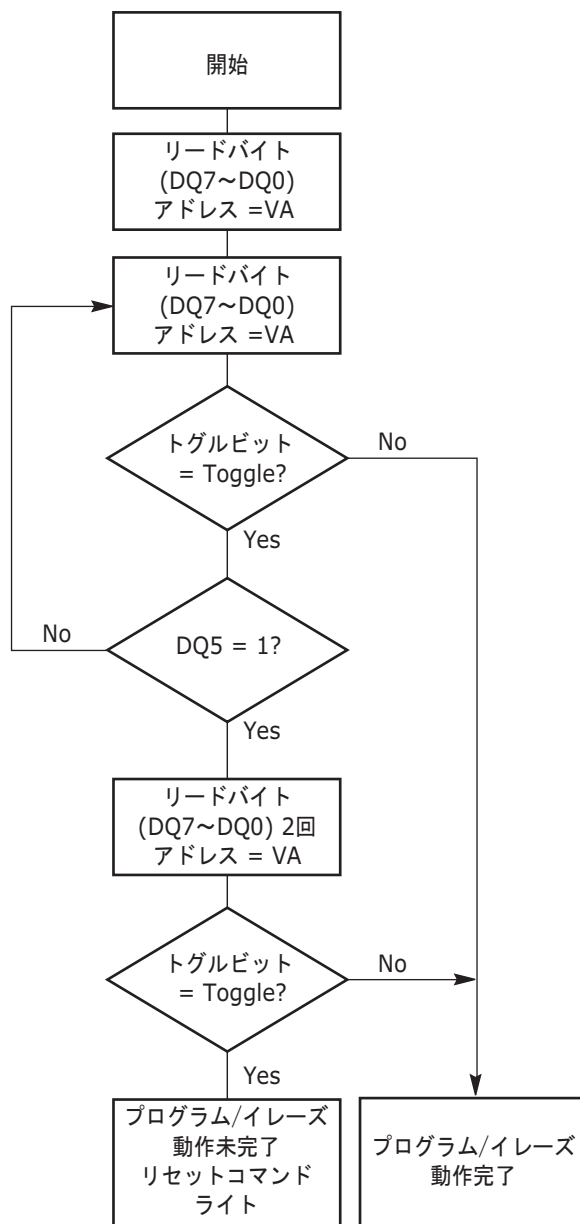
開始

リードバイト (DQ7~DQ0) アドレス =VA

リードバイト (DQ7~DQ0) アドレス =VA

トグルビット = Toggle?

No

Yes

No

DQ5 = 1?

Yes

リードバイト (DQ7~DQ0) 2回 アドレス = VA

トグルビット = Toggle?

No

Yes

プログラム/イレーズ 動作未完了 リセットコマンド ライト

プログラム/イレーズ 動作完了